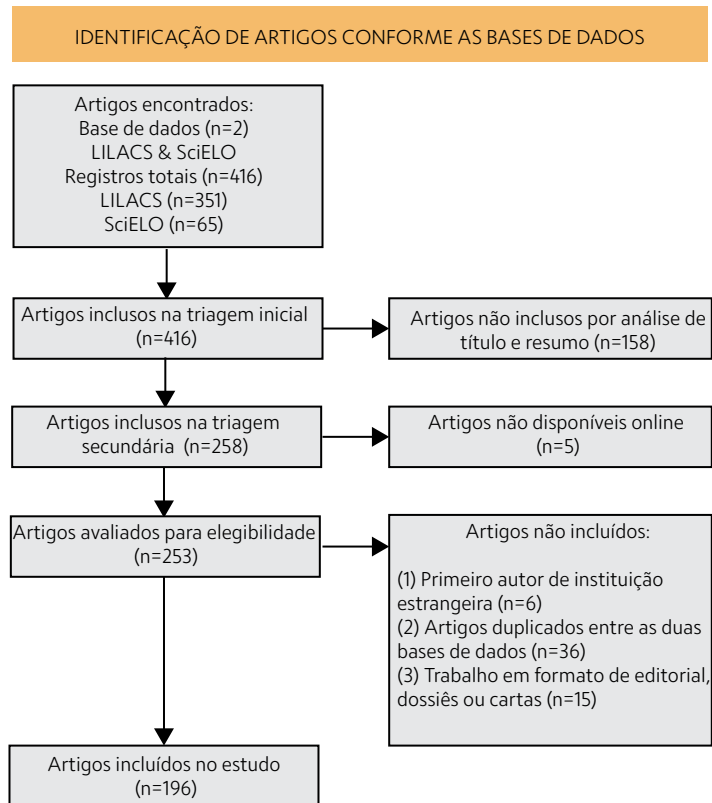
IDENTIFICAÇÃO DE ARTIGOS CONFORME AS BASES DE DADOS

Artigos encontrados:
Base de dados (n=2)
LILACS & SciELO
Registros totais (n=416)
LILACS (n=351)
SciELO (n=65)

Artigos inclusos na triagem inicial (n=416)

Artigos não inclusos por análise de título e resumo (n=158)

Artigos inclusos na triagem secundária (n=258)

Artigos não disponíveis online (n=5)

Artigos avaliados para elegibilidade (n=253)

Artigos não incluídos:

(1) Primeiro autor de instituição estrangeira (n=6)
(2) Artigos duplicados entre as duas bases de dados (n=36)
(3) Trabalho em formato de editorial, dossiês ou cartas (n=15)

Artigos incluídos no estudo (n=196)